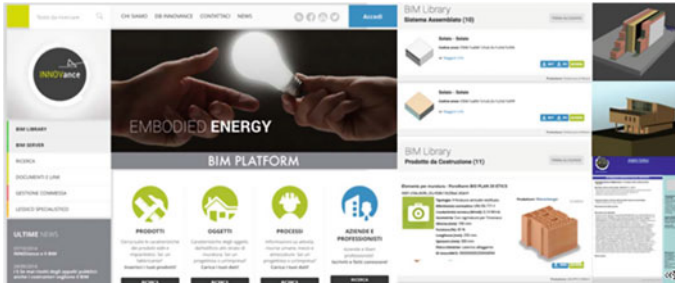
Testo da ricercare

CHI SIAMO   DB INNOVANCE   CONTATTACI   NEWS

Accedi

INNOVance

EMBODIED ENERGY

BIM PLATFORM

BIM LIBRARY
BIM SERVER
RICERCA
DOCUMENTI E LINK
GESTIONE COMMESSA
LESSICO SPECIALISTICO

ULTIME NEWS

PRODOTTI

OGGETTI

PROCESSI

AZIENDE E PROFESSIONISTI

BIM Library
Sistema Assemblato (10)

BIM Library
Prodotto da Costruzione (11)